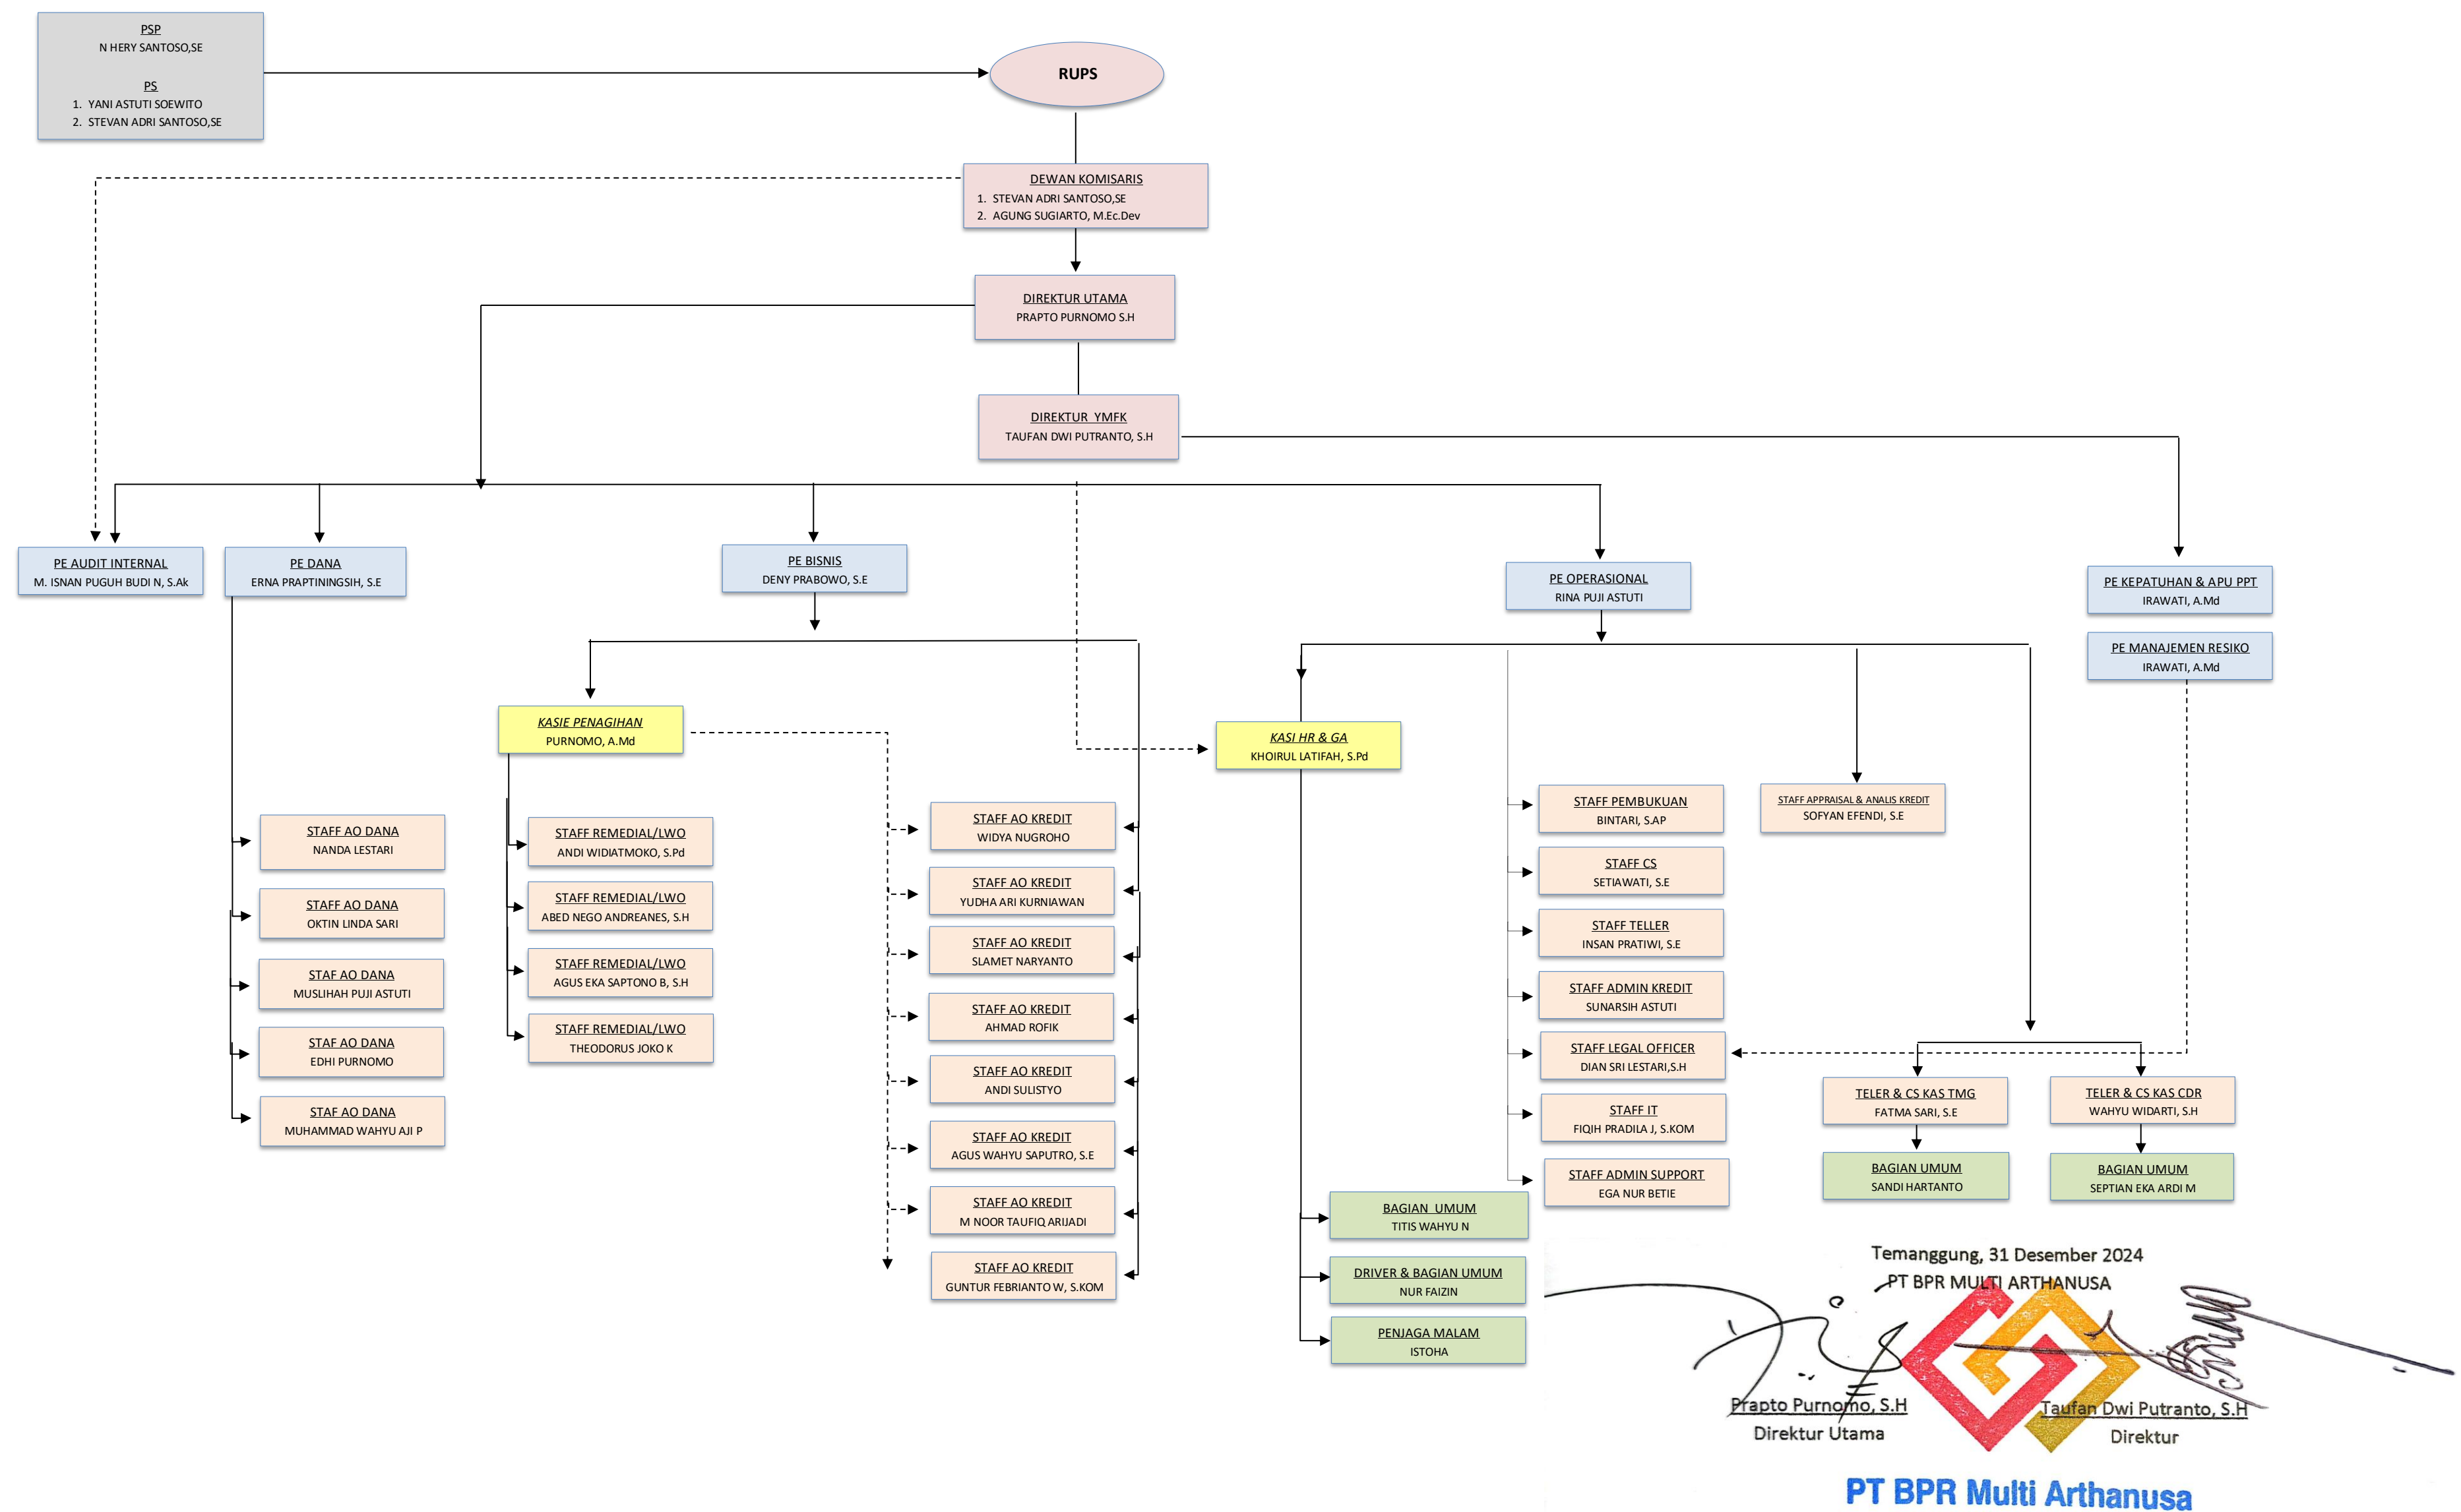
PSP
N HERY SANTOSO,SE

PS
1. YANI ASTUTI SOEWITO
2. STEVAN ADRI SANTOSO,SE

RUPS

DEWAN KOMISARIS
1. STEVAN ADRI SANTOSO,SE
2. AGUNG SUGIARTO, M.Ec.Dev

DIREKTUR UTAMA
PRAPTO PURNOMO S.H

DIREKTUR YMFK
TAUFAN DWI PUTRANTO, S.H

PE AUDIT INTERNAL
M. ISNAN PUGUH BUDI N, S.Ak

PE DANA
ERNA PRAPTININGSIH, S.E

PE BISNIS
DENY PRABOWO, S.E

PE OPERASIONAL
RINA PUJI ASTUTI

PE KEPATUHAN & APU PPT
IRAWATI, A.Md

PE MANAJEMEN RESIKO
IRAWATI, A.Md

KASIE PENAGIHAN
PURNOMO, A.Md

KASI HR & GA
KHOIRUL LATIFAH, S.Pd

STAFF AO DANA
NANDA LESTARI

STAFF AO DANA
OKTIN LINDA SARI

STAF AO DANA
MUSLIHAH PUJI ASTUTI

STAF AO DANA
EDHI PURNOMO

STAF AO DANA
MUHAMMAD WAHYU AJI P

STAFF REMEDIAL/LWO
ANDI WIDIATMOKO, S.Pd

STAFF REMEDIAL/LWO
ABED NEGO ANDREANES, S.H

STAFF REMEDIAL/LWO
AGUS EKA SAPTONO B, S.H

STAFF REMEDIAL/LWO
THEODORUS JOKO K

STAFF AO KREDIT
WIDYA NUGROHO

STAFF AO KREDIT
YUDHA ARI KURNIAWAN

STAFF AO KREDIT
SLAMET NARYANTO

STAFF AO KREDIT
AHMAD ROFIK

STAFF AO KREDIT
ANDI SULISTYO

STAFF AO KREDIT
AGUS WAHYU SAPUTRO, S.E

STAFF AO KREDIT
M NOOR TAUFIQ ARIJADI

STAFF AO KREDIT
GUNTUR FEBRIANTO W, S.KOM

STAFF PEMBUKUAN
BINTARI, S.AP

STAFF APPRAISAL & ANALIS KREDIT
SOFYAN EFENDI, S.E

STAFF CS
SETIAWATI, S.E

STAFF TELLER
INSAN PRATIWI, S.E

STAFF ADMIN KREDIT
SUNARSIH ASTUTI

STAFF LEGAL OFFICER
DIAN SRI LESTARI,S.H

STAFF IT
FIQIH PRADILA J, S.KOM

STAFF ADMIN SUPPORT
EGA NUR BETIE

TELER & CS KAS TMG
FATMA SARI, S.E

TELER & CS KAS CDR
WAHYU WIDARTI, S.H

BAGIAN UMUM
SANDI HARTANTO

BAGIAN UMUM
SEPTIAN EKA ARDI M

BAGIAN UMUM
TITIS WAHYU N

DRIVER & BAGIAN UMUM
NUR FAIZIN

PENJAGA MALAM
ISTOHA

Temanggung, 31 Desember 2024
PT BPR MULTI ARTHANUSA

Prapto Purnomo, S.H
Direktur Utama

Taufan Dwi Putranto, S.H
Direktur

PT BPR Multi Arthanusa